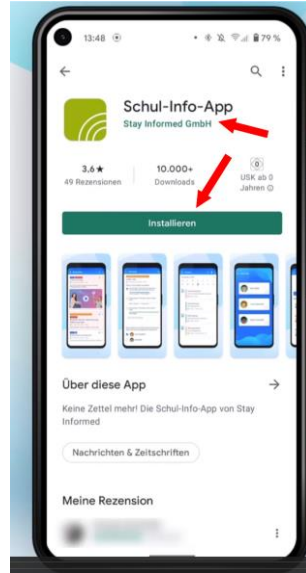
13:48 79 %

Schul-Info-App
Stay Informed GmbH

3,6 ★
49 Rezensionen

10.000+
Downloads

0
USK ab 0 Jahren

Installieren

Über diese App

Keine Zettel mehr! Die Schul-Info-App von Stay Informed

Nachrichten & Zeitschriften

Meine Rezension